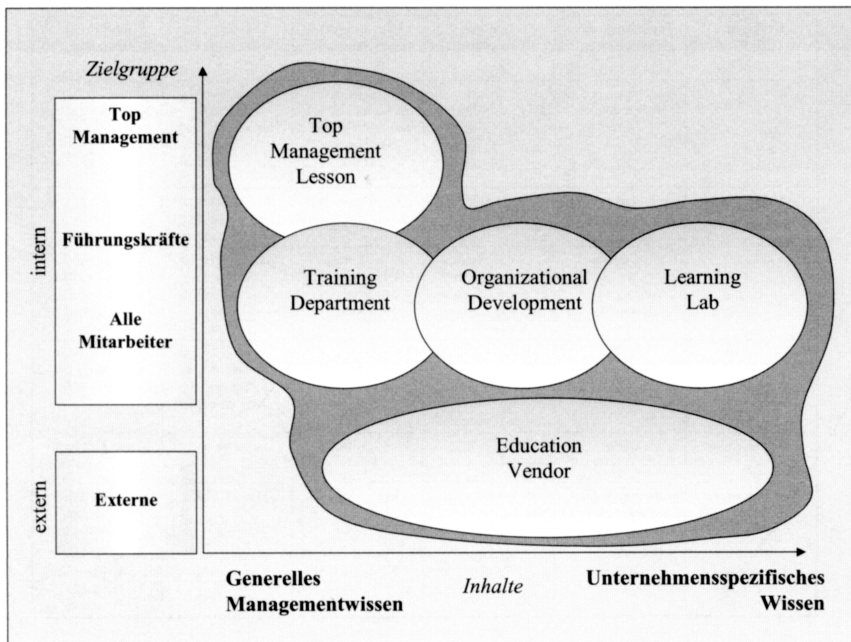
Zielgruppe

intern

Top Management

Führungskräfte

Alle Mitarbeiter

extern

Externe

Top Management Lesson

Training Department

Organizational Development

Learning Lab

Education Vendor

Generelles Managementwissen

Inhalte

Unternehmensspezifisches Wissen